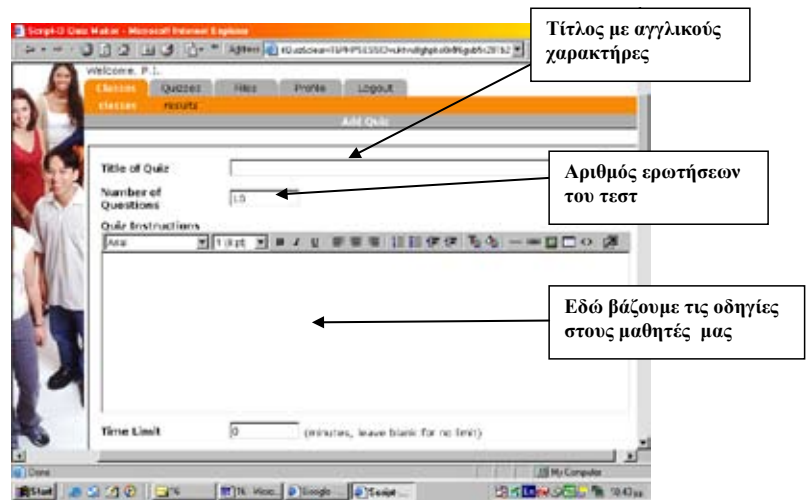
Script-O Quiz Maker - Microsoft Internet Explorer

Address

Welcome, P.I.

Classes | Quizzes | Files | Profile | Logout

classes | results

Add Quiz

Τίτλος με αγγλικούς χαρακτήρες

Title of Quiz

Number of Questions 10

Αριθμός ερωτήσεων του τεστ

Quiz Instructions

Arial | 10 pt

Εδώ βάζουμε τις οδηγίες στους μαθητές μας

Time Limit 0 (minutes, leave blank for no limit)

Done

My Computer

Start

10:43